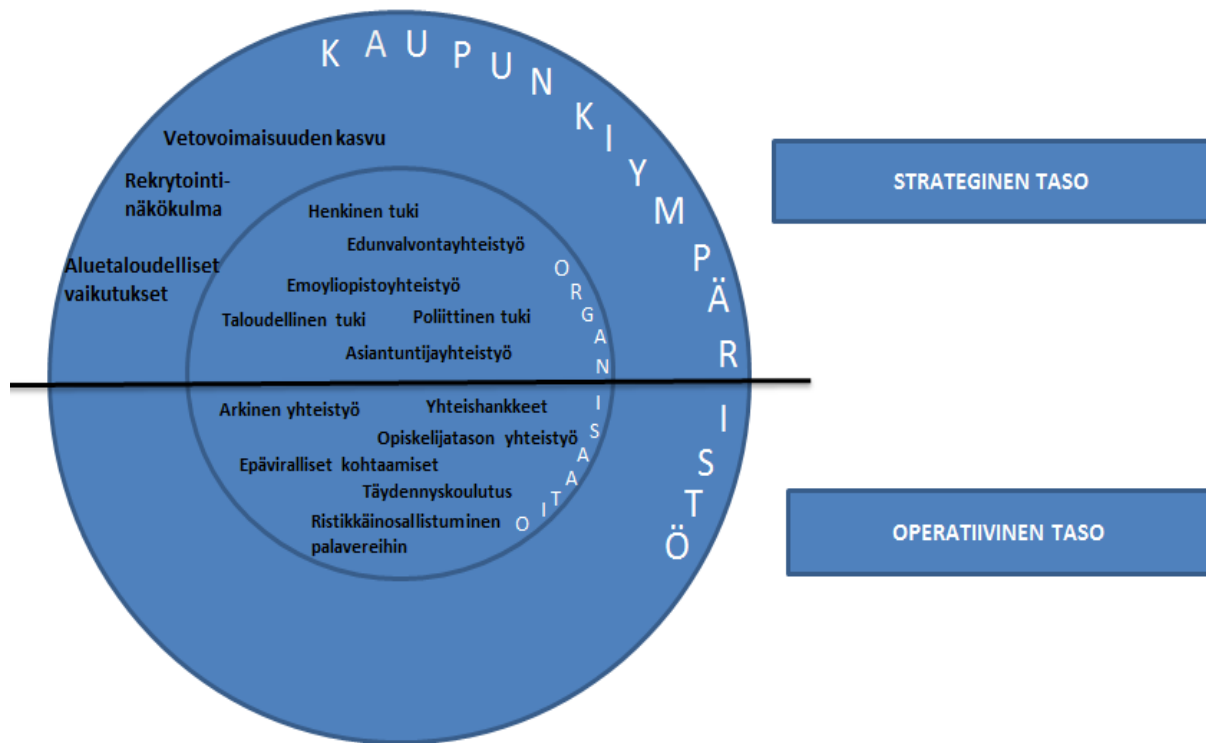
KAUPUNKIYMPÄRISTÖ

Vetovoimaisuuden kasvu

Rekrytointinäkökulma

Aluetaloudelliset vaikutukset

Henkinen tuki

Edunvalvontayhteistyö

ORGANISAATIO

Emoyliopistoyhteistyö

Taloudellinen tuki

Poliittinen tuki

Asiantuntijayhteistyö

Arkinen yhteistyö

Yhteishankkeet

Opiskelijatason yhteistyö

Epäviralliset kohtaamiset

Täydennyskoulutus

Ristikkäinosallistuminen palavereihin

STRATEGINEN TASO

OPERATIIVINEN TASO